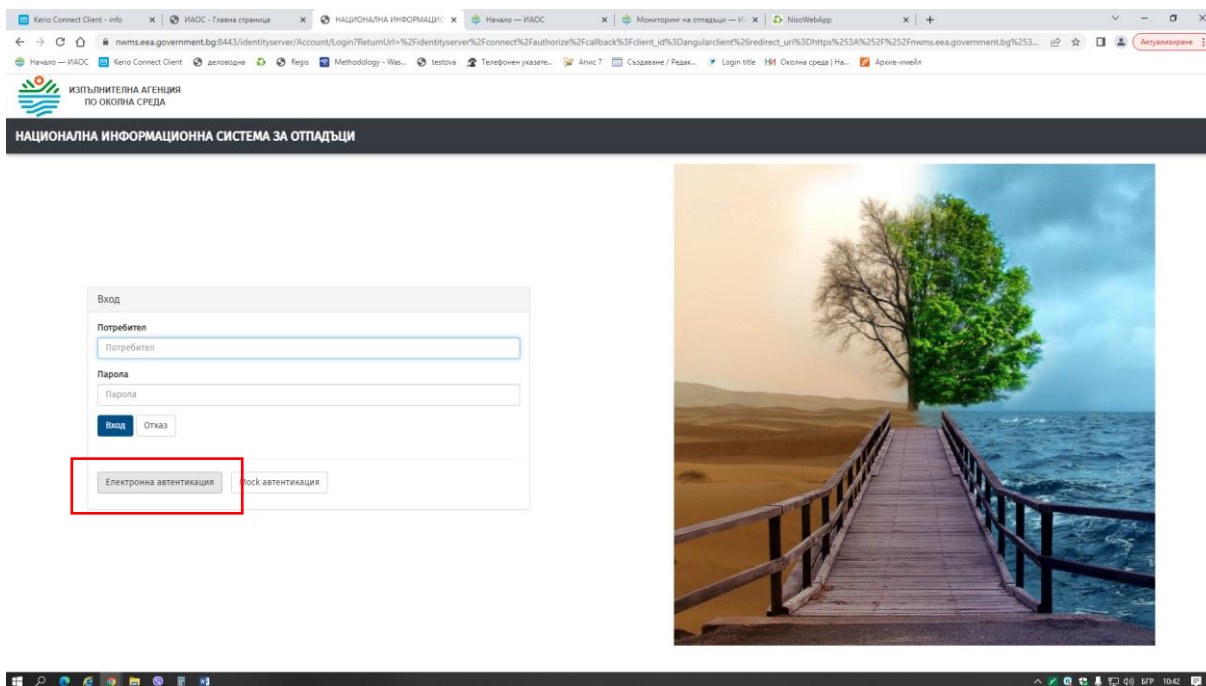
Kerio Connect Client - info ×
ИАОС - Главна страница ×
НАЦИОНАЛНА ИНФОРМАЦИО ×
Начало — ИАОС ×
Мониторинг на отпадъци — И ×
NisoWebApp ×
+

nwms.eea.government.bg:8443/identityserver/Account/Login?ReturnUrl=%2Fidentityserver%2Fconnect%2Fauthorize%2Fcallback%3Fclient_id%3Dangularclient%26redirect_uri%3Dhttps%253A%252F%252Fnwms.eea.government.bg%253...

Актуализиране

Начало — ИАОС
Kerio Connect Client
деловодна
Regis
Methodology - Was...
testova
Телефонен указате...
Апис 7
Създаване / Редак...
Login title
Околна среда | На...
Архив-имейл

ИЗПЪЛНИТЕЛНА АГЕНЦИЯ
ПО ОКОЛНА СРЕДА

НАЦИОНАЛНА ИНФОРМАЦИОННА СИСТЕМА ЗА ОТПАДЪЦИ

Вход

Потребител
Потребител

Парола
Парола

Вход
Отказ

Електронна автентикация
Mock автентикация

БГР 10:42